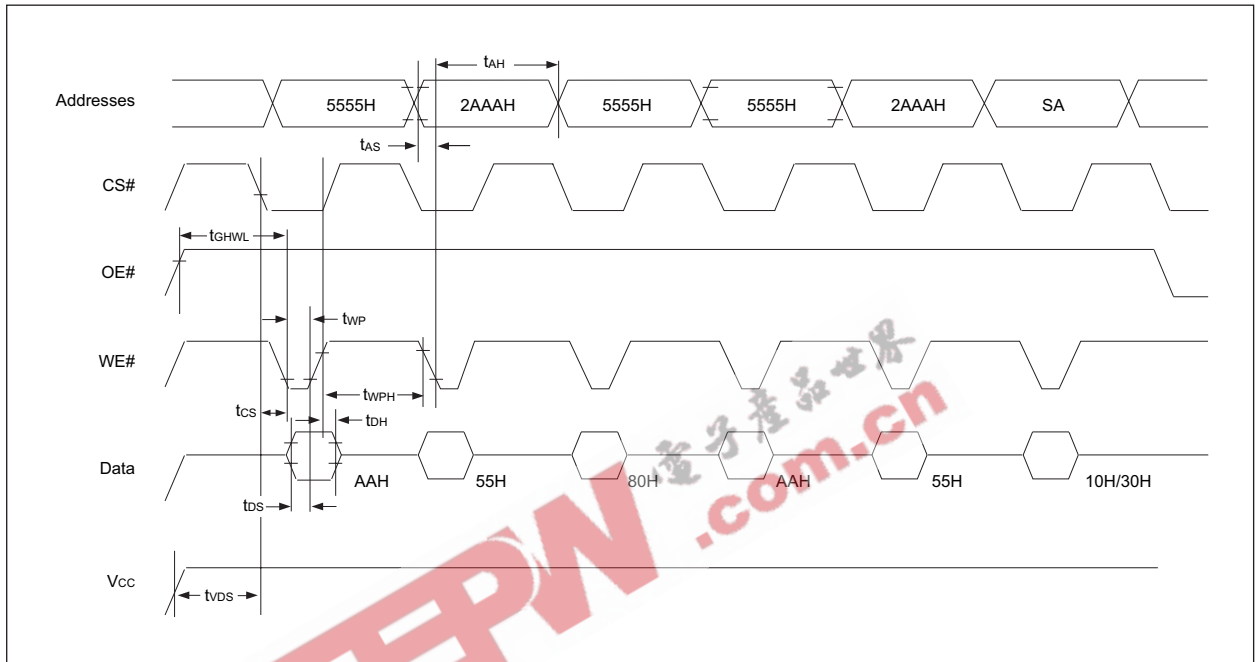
$t_{AH}$

Addresses

5555H

2AAAH

5555H

5555H

2AAAH

SA

$t_{AS}$

CS#

$t_{GHWL}$

OE#

$t_{WP}$

WE#

$t_{WPH}$

$t_{CS}$

$t_{DH}$

Data

AAH

55H

80H

AAH

55H

10H/30H

$t_{DS}$

$V_{CC}$

$t_{VDS}$

电子产品世界

EEPW .com.cn